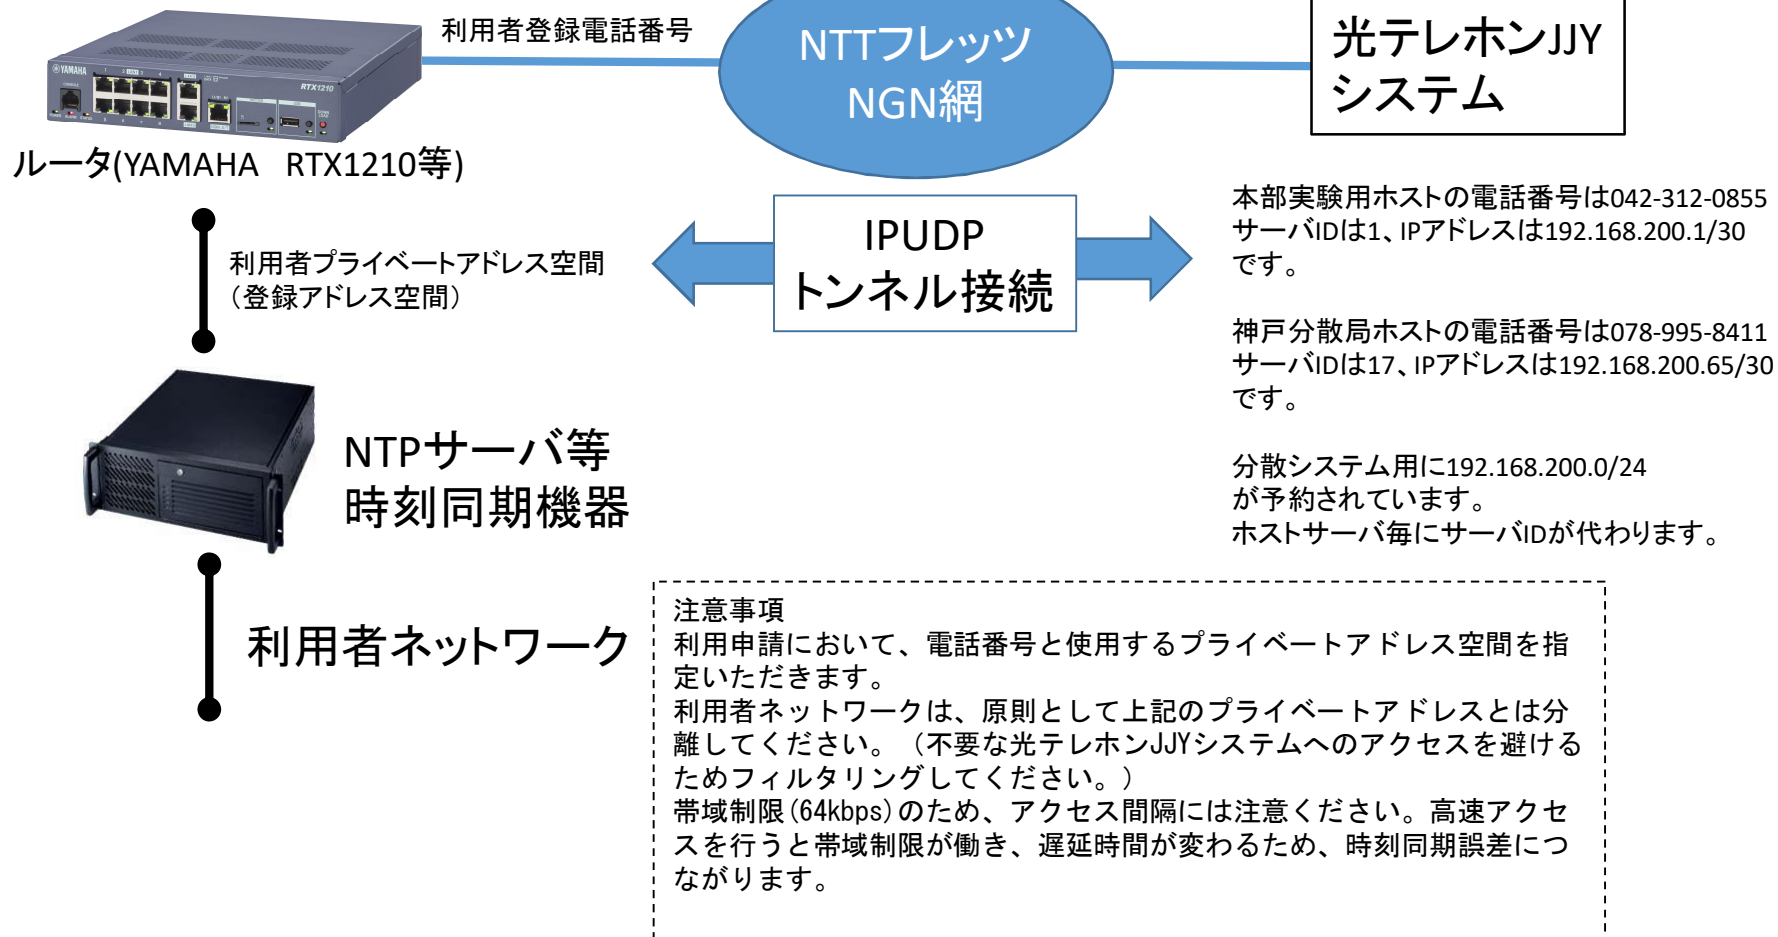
YAMAHA

RTX1210

利用者登録電話番号

NTTフレッツ
NGN網

光テレホンJJY
システム

ルータ(YAMAHA　RTX1210等)

利用者プライベートアドレス空間
（登録アドレス空間）

IPUDP
トンネル接続

本部実験用ホストの電話番号は042-312-0855
サーバIDは1、IPアドレスは192.168.200.1/30
です。

神戸分散局ホストの電話番号は078-995-8411
サーバIDは17、IPアドレスは192.168.200.65/30
です。

分散システム用に192.168.200.0/24
が予約されています。
ホストサーバ毎にサーバIDが代わります。

NTPサーバ等
時刻同期機器

利用者ネットワーク

注意事項
利用申請において、電話番号と使用するプライベートアドレス空間を指定いただきます。
利用者ネットワークは、原則として上記のプライベートアドレスとは分離してください。（不要な光テレホンJJYシステムへのアクセスを避けるためフィルタリングしてください。）
帯域制限(64kbps)のため、アクセス間隔には注意ください。高速アクセスを行うと帯域制限が働き、遅延時間が変わるため、時刻同期誤差につながります。